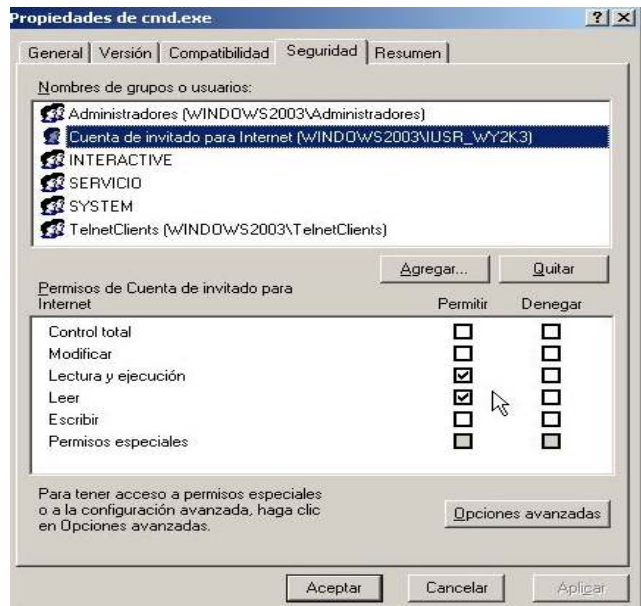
Propiedades de cmd.exe ? X

General | Versión | Compatibilidad | Seguridad | Resumen

Nombres de grupos o usuarios:

Administradores (WINDOWS2003\Administradores)
Cuenta de invitado para Internet (WINDOWS2003\IUSR_WY2K3)
INTERACTIVE
SERVICIO
SYSTEM
TelnetClients (WINDOWS2003\TelnetClients)

Agregar... Quitar

Permisos de Cuenta de invitado para Internet

| | Permitir | Denegar |
|---|---|---|
| Control total | ☐ | ☐ |
| Modificar | ☐ | ☐ |
| Lectura y ejecución | ☑ | ☐ |
| Leer | ☑ | ☐ |
| Escribir | ☐ | ☐ |
| Permisos especiales | ☐ | ☐ |

Para tener acceso a permisos especiales o a la configuración avanzada, haga clic en Opciones avanzadas.

Opciones avanzadas

Aceptar Cancelar Aplicar